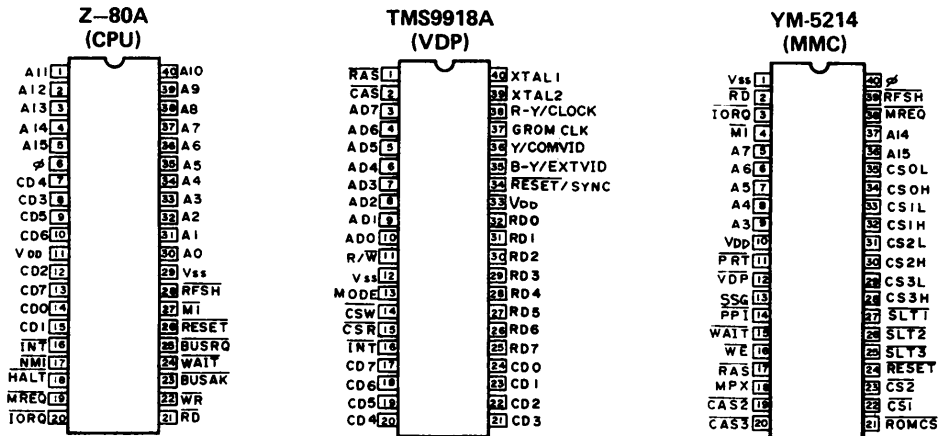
Z–80A
(CPU)

A11 1
A12 2
A13 3
A14 4
A15 5
$\phi$ 6
CD4 7
CD3 8
CD5 9
CD6 10
VDD 11
CD2 12
CD7 13
CD0 14
CD1 15
$\overline{INT}$ 16
$\overline{NMI}$ 17
$\overline{HALT}$ 18
$\overline{MREQ}$ 19
$\overline{IORQ}$ 20

40 A10
39 A9
38 A8
37 A7
36 A6
35 A5
34 A4
33 A3
32 A2
31 A1
30 A0
29 Vss
28 $\overline{RFSH}$
27 $\overline{MI}$
26 $\overline{RESET}$
25 $\overline{BUSRQ}$
24 $\overline{WAIT}$
23 $\overline{BUSAK}$
22 $\overline{WR}$
21 $\overline{RD}$

TMS9918A
(VDP)

$\overline{RAS}$ 1
$\overline{CAS}$ 2
AD7 3
AD6 4
AD5 5
AD4 6
AD3 7
AD2 8
AD1 9
AD0 10
R/$\overline{W}$ 11
Vss 12
MODE 13
$\overline{CSW}$ 14
$\overline{CSR}$ 15
$\overline{INT}$ 16
CD7 17
CD6 18
CD5 19
CD4 20

40 XTAL1
39 XTAL2
38 R-Y/CLOCK
37 GROM CLK
36 Y/COMVID
35 B-Y/EXTVID
34 $\overline{RESET}$/SYNC
33 VDD
32 RD0
31 RD1
30 RD2
29 RD3
28 RD4
27 RD5
26 RD6
25 RD7
24 CD0
23 CD1
22 CD2
21 CD3

YM-5214
(MMC)

Vss 1
$\overline{RD}$ 2
$\overline{IORQ}$ 3
$\overline{MI}$ 4
A7 5
A6 6
A5 7
A4 8
A3 9
VDD 10
$\overline{PRT}$ 11
$\overline{VDP}$ 12
$\overline{SSG}$ 13
$\overline{PPI}$ 14
$\overline{WAIT}$ 15
$\overline{WE}$ 16
$\overline{RAS}$ 17
MPX 18
$\overline{CAS2}$ 19
$\overline{CAS3}$ 20

40 $\phi$
39 $\overline{RFSH}$
38 $\overline{MREQ}$
37 A14
36 A15
35 CS0L
34 CS0H
33 CS1L
32 CS1H
31 CS2L
30 CS2H
29 CS3L
28 CS3H
27 $\overline{SLT1}$
26 $\overline{SLT2}$
25 $\overline{SLT3}$
24 $\overline{RESET}$
23 $\overline{CS2}$
22 $\overline{CS1}$
21 $\overline{ROMCS}$